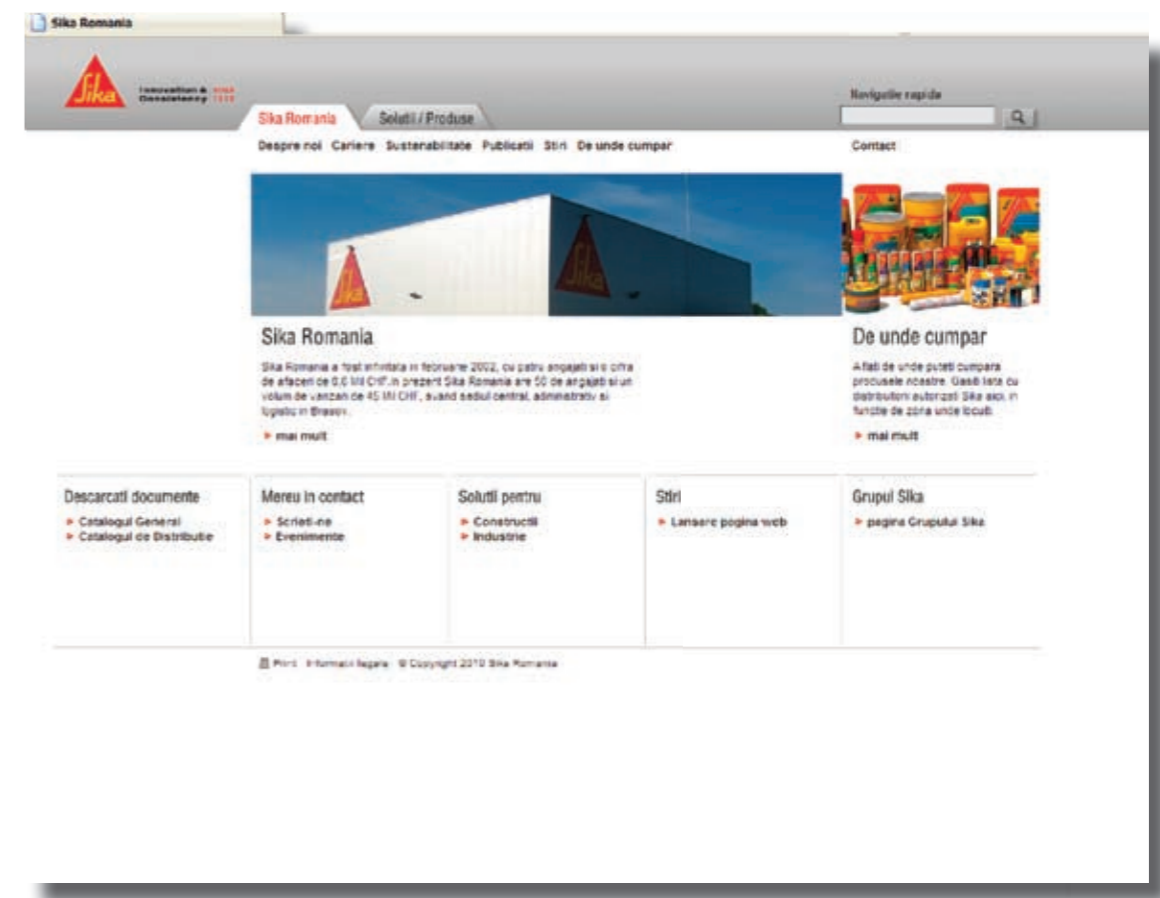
Sika Romania

Sika

Innovation & since Consistency 1910

Sika Romania Solutii / Produse

Navigatie rapida

Despre noi Cariere Sustenabilitate Publicatii Stiri De unde cumpar

Contact

Sika Romania

Sika Romania a fost infiintata in februarie 2002, cu patru angajati si o cifra de afaceri de 0,6 Mil CHF. In prezent Sika Romania are 50 de angajati si un volum de vanzari de 45 Mil CHF, avand sediul central, administrativ si logistic in Brasov.

mai mult

De unde cumpar

Aflati de unde puteti cumpara produsele noastre. Gasiti lista cu distribuitori autorizati Sika aici, in functie de zona unde locuiti.

mai mult

Descarcati documente
Catalogul General
Catalogul de Distributie

Mereu in contact
Scrieti-ne
Evenimente

Solutii pentru
Constructii
Industrie

Stiri
Lansare pagina web

Grupul Sika
pagina Grupului Sika

Print Informatii legale © Copyright 2010 Sika Romania